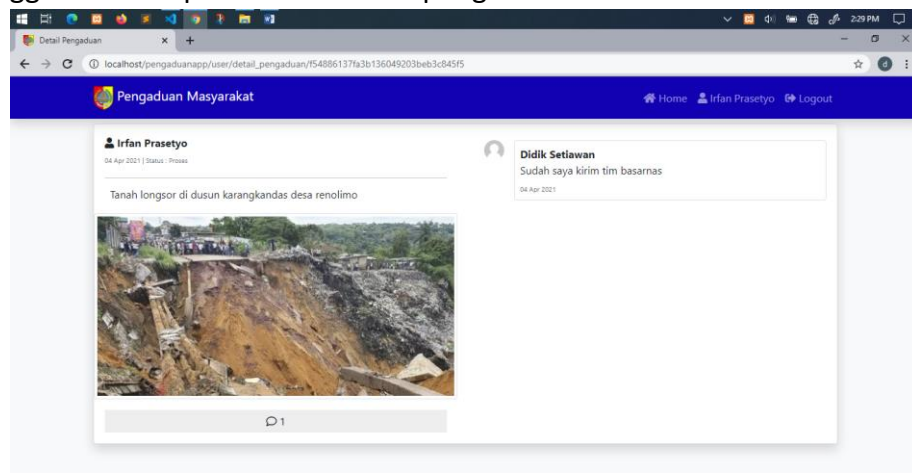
2:29 PM

Detail Pengaduan

localhost/pengaduanapp/user/detail_pengaduan/f54886137fa3b136049203beb3c845f5

Pengaduan Masyarakat

Home Irfan Prasetyo Logout

Irfan Prasetyo
04 Apr 2021 | Status : Proses

Tanah longsor di dusun karangkandas desa renolimo

1

Didik Setiawan
Sudah saya kirim tim basarnas
04 Apr 2021